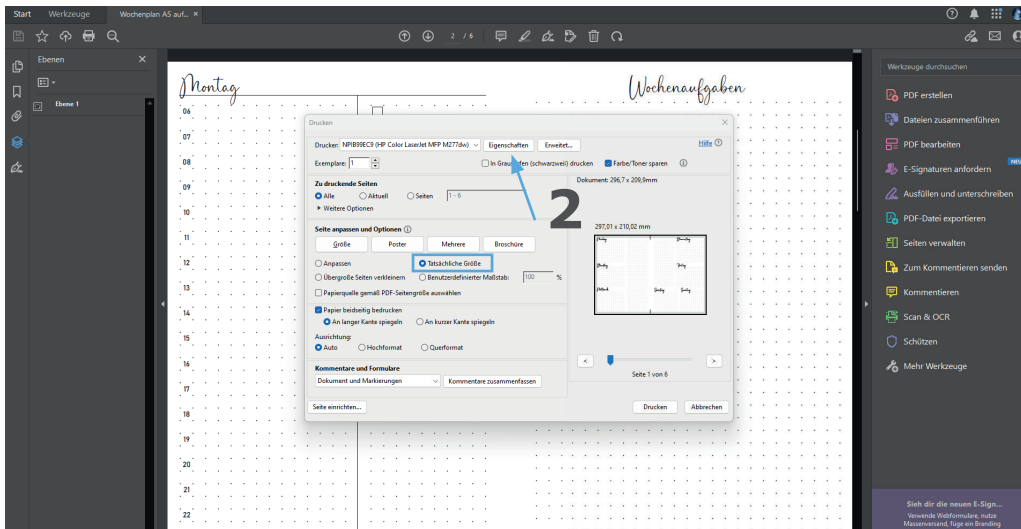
Start Werkzeuge Wochenplan A5 auf... ×

2 / 6

Ebenen ×

Ebene 1

Montag

Wochenaufgaben

06
07
08
09
10
11
12
13
14
15
16
17
18
19
20
21
22

Drucken ×

Drucker: NPIB99EC9 (HP Color LaserJet MFP M277dw) Eigenschaften Erweitert... Hilfe

Exemplare: 1 In Graustufen (schwarzweiß) drucken Farbe/Toner sparen

Zu druckende Seiten
Alle Aktuell Seiten 1 - 6
▸ Weitere Optionen

Seite anpassen und Optionen
Größe Poster Mehrere Broschüre
Anpassen Tatsächliche Größe
Übergroße Seiten verkleinern Benutzerdefinierter Maßstab: 100 %
Papierquelle gemäß PDF-Seitengröße auswählen

Papier beidseitig bedrucken
An langer Kante spiegeln An kurzer Kante spiegeln

Ausrichtung:
Auto Hochformat Querformat

Kommentare und Formulare
Dokument und Markierungen Kommentare zusammenfassen

Dokument: 296,7 x 209,9mm

2

297,01 x 210,02 mm

Seite 1 von 6

Seite einrichten... Drucken Abbrechen

Werkzeuge durchsuchen
PDF erstellen
Dateien zusammenführen
PDF bearbeiten
E-Signaturen anfordern NEU
Ausfüllen und unterschreiben
PDF-Datei exportieren
Seiten verwalten
Zum Kommentieren senden
Kommentieren
Scan & OCR
Schützen
Mehr Werkzeuge

Sieh dir die neuen E-Sign...
Verwende Webformulare, nutze Massenversand, füge ein Branding